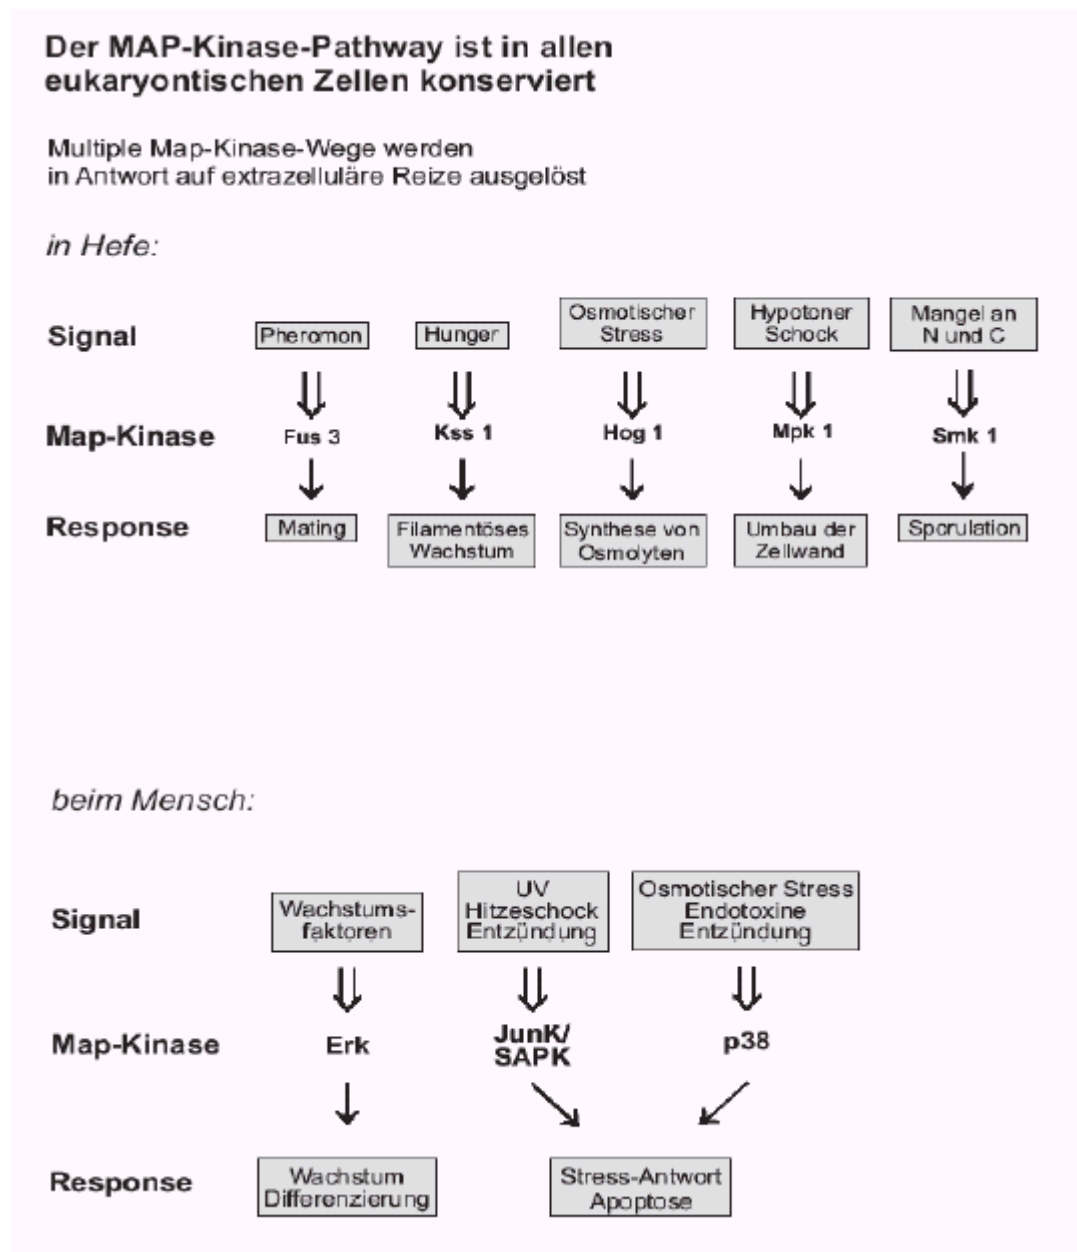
Der MAP-Kinase-Pathway ist in allen eukaryontischen Zellen konserviert

Multiple Map-Kinase-Wege werden in Antwort auf extrazelluläre Reize ausgelöst

in Hefe:

Signal

Pheromon

Hunger

Osmotischer Stress

Hypotoner Schock

Mangel an N und C

Map-Kinase

Fus 3

Kss 1

Hog 1

Mpk 1

Smk 1

Response

Mating

Filamentöses Wachstum

Synthese von Osmolyten

Umbau der Zellwand

Sporulation

beim Mensch:

Signal

Wachstums-faktoren

UV Hitzeschock Entzündung

Osmotischer Stress Endotoxine Entzündung

Map-Kinase

Erk

JunK/ SAPK

p38

Response

Wachstum Differenzierung

Stress-Antwort Apoptose